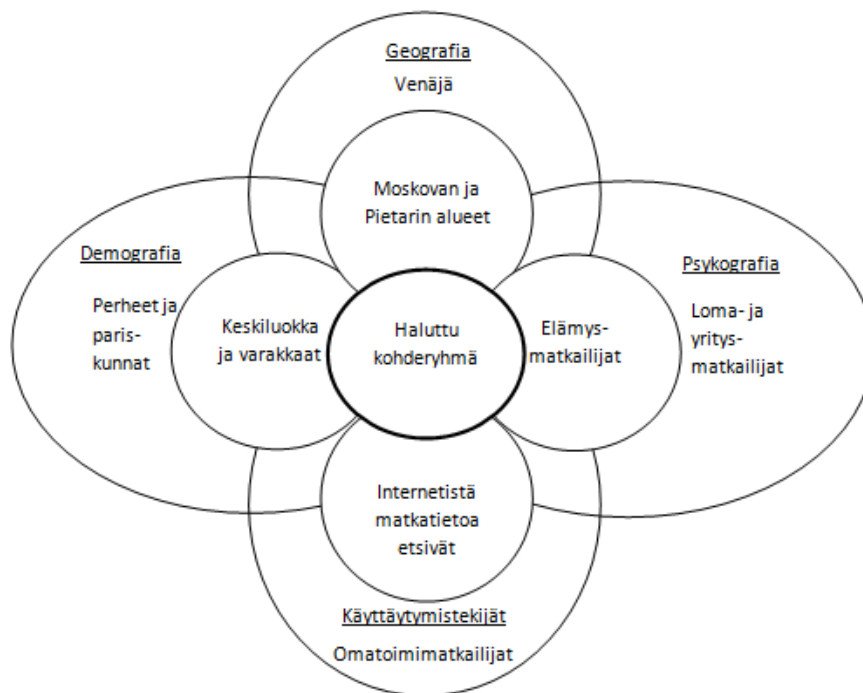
Geografia
Venäjä

Moskovan ja Pietarin alueet

Demografia
Perheet ja pariskunnat

Keskiluokka ja varakkaat

Haluttu kohderyhmä

Elämysmatkailijat

Psykografia
Loma- ja yritysmatkailijat

Internetistä matkatietoa etsivät

Käyttäytymistekijät
Omatoimimatkailijat